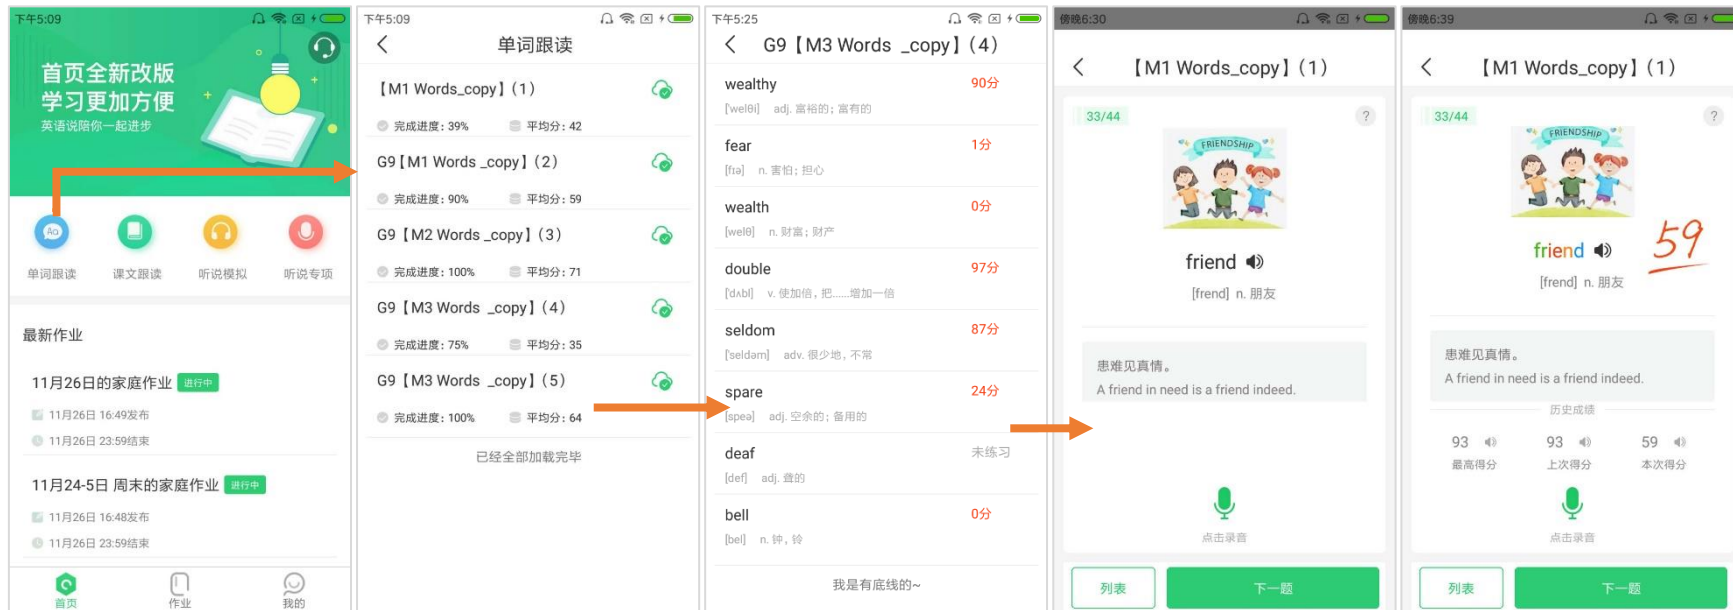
下午5:09

首页全新改版
学习更加方便
英语说陪你一起进步

单词跟读
课文跟读
听说模拟
听说专项

最新作业

11月26日的家庭作业 进行中
11月26日 16:49发布
11月26日 23:59结束

11月24-5日 周末的家庭作业 进行中
11月26日 16:48发布
11月26日 23:59结束

首页
作业
我的

下午5:09
单词跟读

【M1 Words_copy】(1)
完成进度：39% 平均分：42

G9【M1 Words _copy】(2)
完成进度：90% 平均分：59

G9【M2 Words _copy】(3)
完成进度：100% 平均分：71

G9【M3 Words _copy】(4)
完成进度：75% 平均分：35

G9【M3 Words _copy】(5)
完成进度：100% 平均分：64

已经全部加载完毕

下午5:25
G9【M3 Words _copy】(4)

wealthy 90分
[welθi] adj. 富裕的；富有的

fear 1分
[fɪə] n. 害怕；担心

wealth 0分
[welθ] n. 财富；财产

double 97分
[dʌbl] v. 使加倍，把……增加一倍

seldom 87分
[seldəm] adv. 很少地，不常

spare 24分
[speə] adj. 空余的；备用的

deaf 未练习
[def] adj. 聋的

bell 0分
[bel] n. 钟，铃

我是有底线的~

傍晚6:30
【M1 Words_copy】(1)
33/44
?
FRIENDSHIP
friend
[frend] n. 朋友
患难见真情。
A friend in need is a friend indeed.
点击录音
列表
下一题

傍晚6:39
【M1 Words_copy】(1)
33/44
?
FRIENDSHIP
friend
59
[frend] n. 朋友
患难见真情。
A friend in need is a friend indeed.
历史成绩
93 最高得分
93 上次得分
59 本次得分
点击录音
列表
下一题